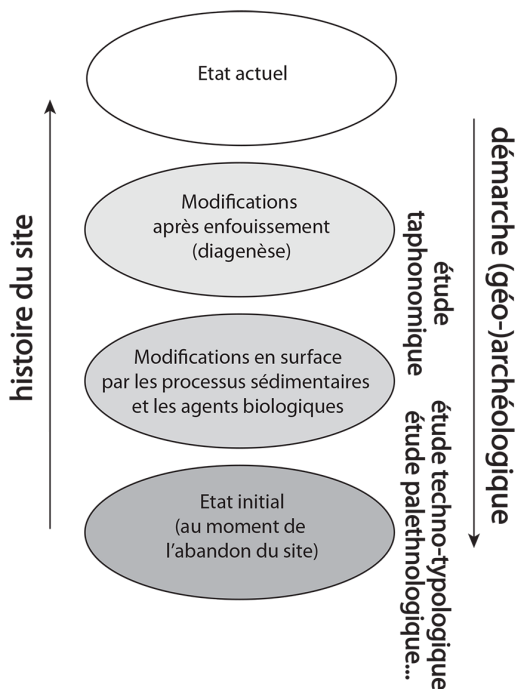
Etat actuel

Modifications après enfouissement (diagenèse)

Modifications en surface par les processus sédimentaires et les agents biologiques

Etat initial (au moment de l'abandon du site)

histoire du site

démarche (géo-)archéologique

étude taphonomique

étude techno-typologique
étude palethnologique...